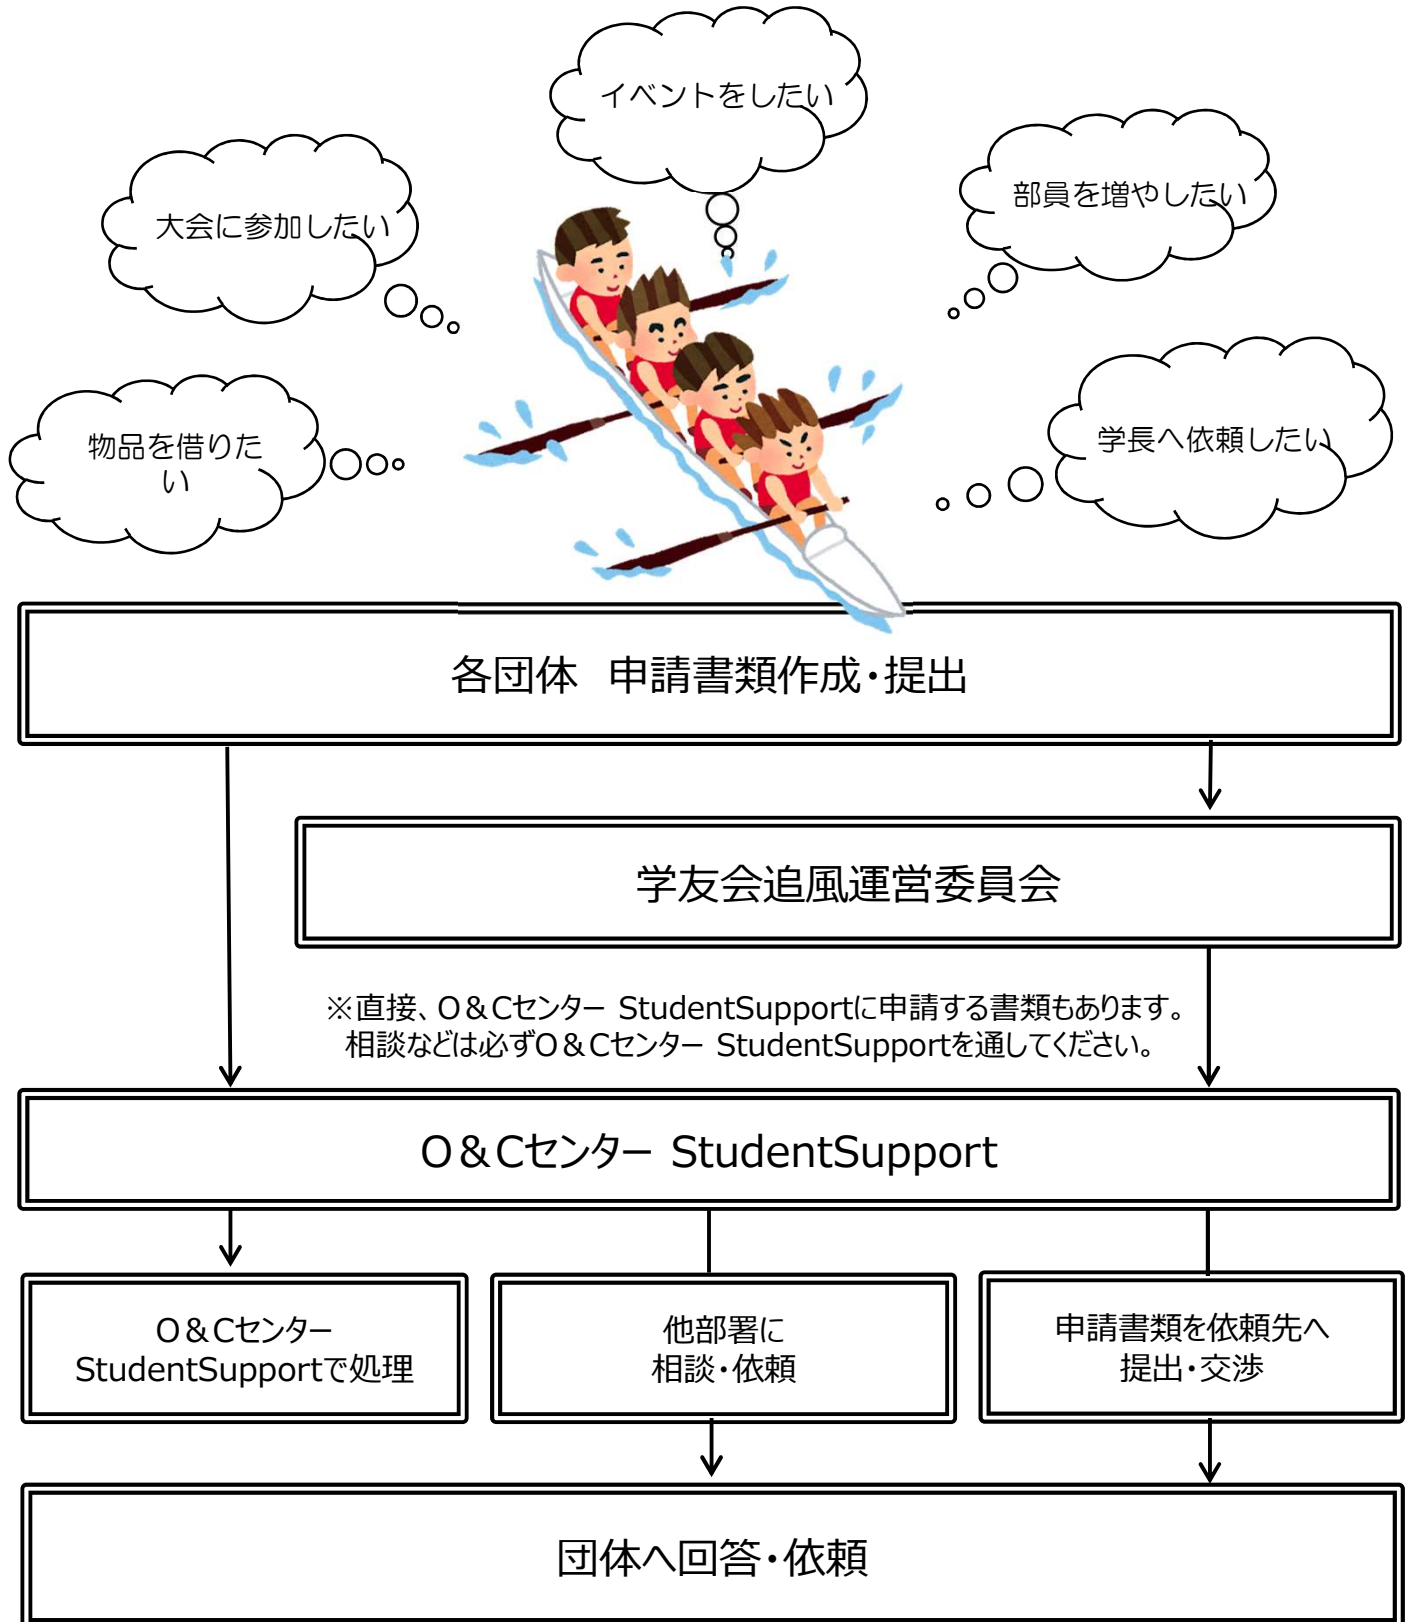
イベントをしたい

大会に参加したい

部員を増やしたい

物品を借りたい

学長へ依頼したい

各団体　申請書類作成・提出

学友会追風運営委員会

※直接、O＆Cセンター StudentSupportに申請する書類もあります。
相談などは必ずO＆Cセンター StudentSupportを通してください。

O＆Cセンター StudentSupport

O＆Cセンター StudentSupportで処理

他部署に相談・依頼

申請書類を依頼先へ提出・交渉

団体へ回答・依頼